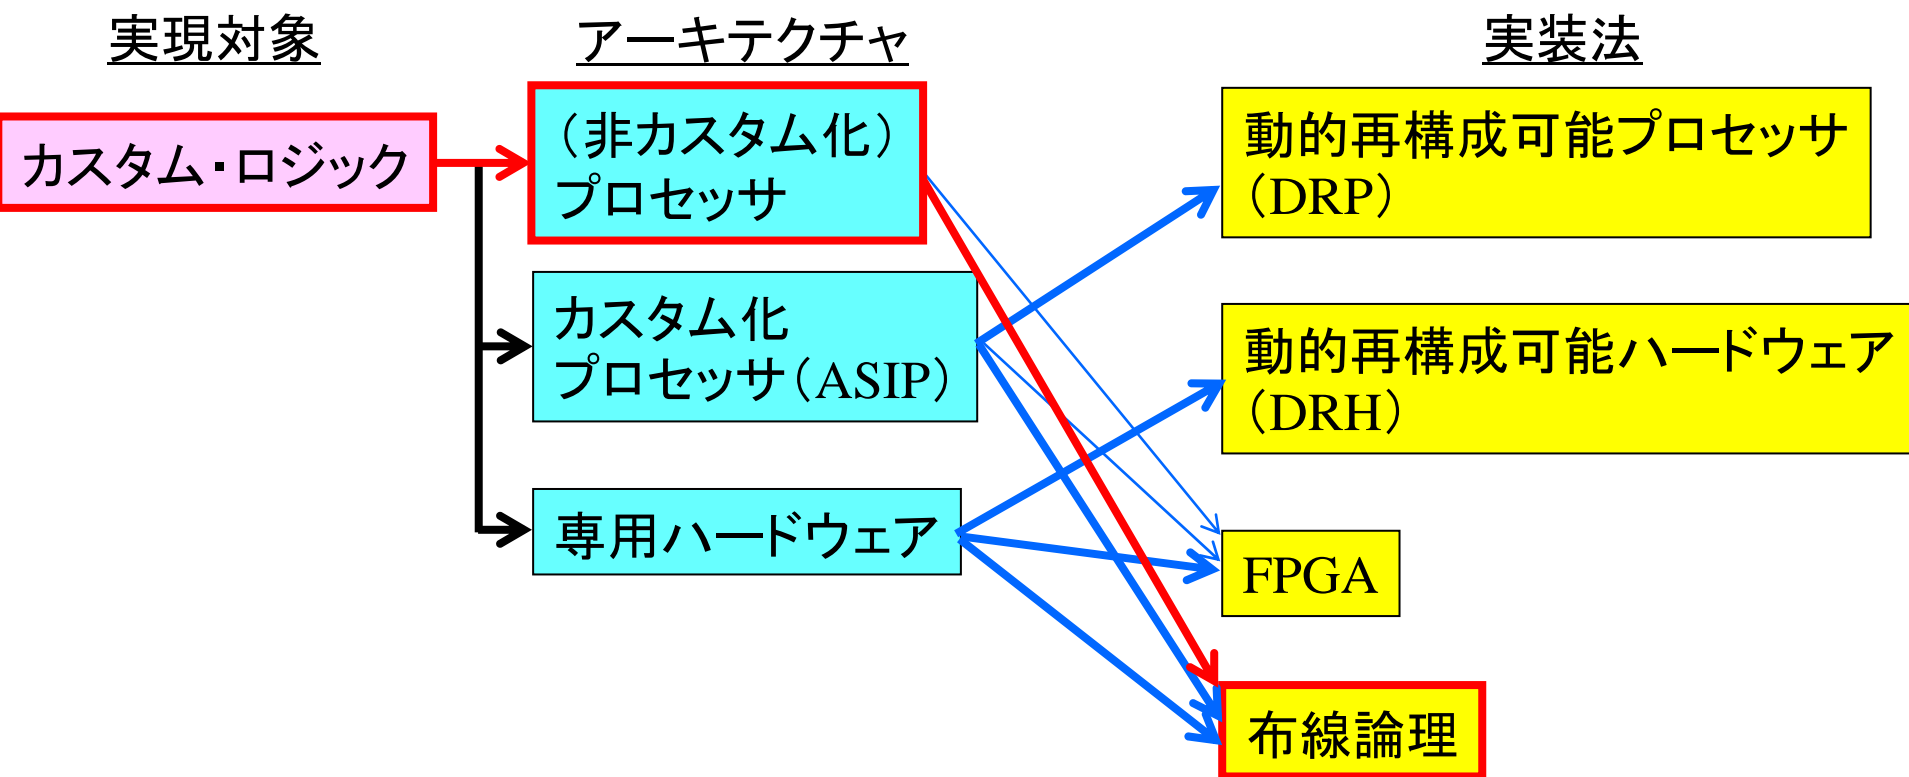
実現対象

アーキテクチャ

実装法

カスタム・ロジック

（非カスタム化）プロセッサ

カスタム化プロセッサ（ASIP）

専用ハードウェア

動的再構成可能プロセッサ（DRP）

動的再構成可能ハードウェア（DRH）

FPGA

布線論理